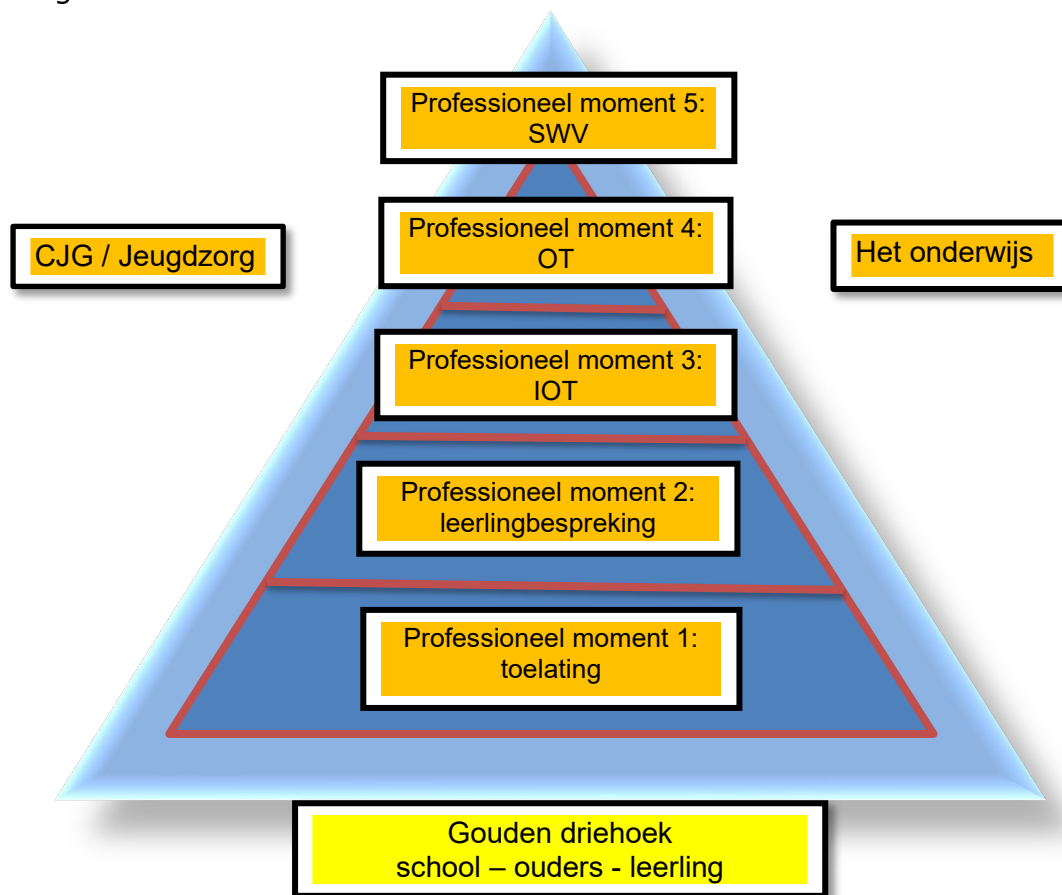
Professioneel moment 5:
SWV

CJG / Jeugdzorg

Professioneel moment 4:
OT

Het onderwijs

Professioneel moment 3:
IOT

Professioneel moment 2:
leerlingbespreking

Professioneel moment 1:
toelating

Gouden driehoek
school – ouders - leerling